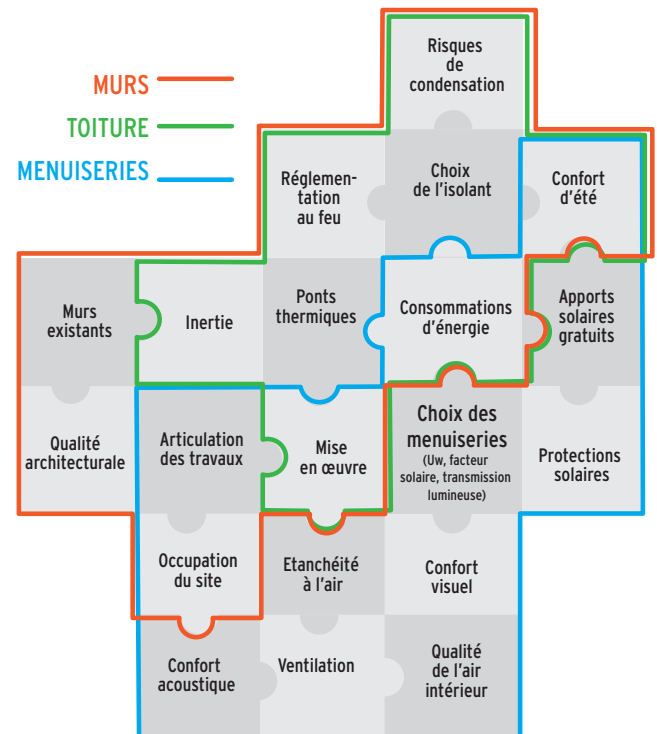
MURS
TOITURE
MENUISERIES

Risques de condensation

Réglementation au feu

Choix de l'isolant

Confort d'été

Murs existants

Inertie

Ponts thermiques

Consommations d'énergie

Apports solaires gratuits

Qualité architecturale

Articulation des travaux

Mise en œuvre

Choix des menuiseries (Uw, facteur solaire, transmission lumineuse)

Protections solaires

Occupation du site

Etanchéité à l'air

Confort visuel

Confort acoustique

Ventilation

Qualité de l'air intérieur